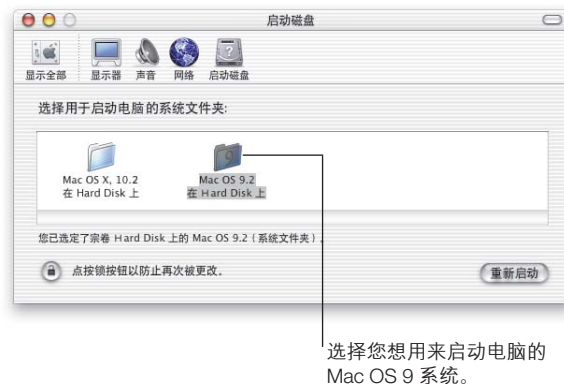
启动磁盘

显示全部 显示器 声音 网络 启动磁盘

选择用于启动电脑的系统文件夹:

Mac OS X, 10.2
在 Hard Disk 上

Mac OS 9.2
在 Hard Disk 上

您已选定了宗卷 Hard Disk 上的 Mac OS 9.2（系统文件夹）。

点按锁按钮以防止再次被更改。

重新启动

选择您想用来启动电脑的 Mac OS 9 系统。